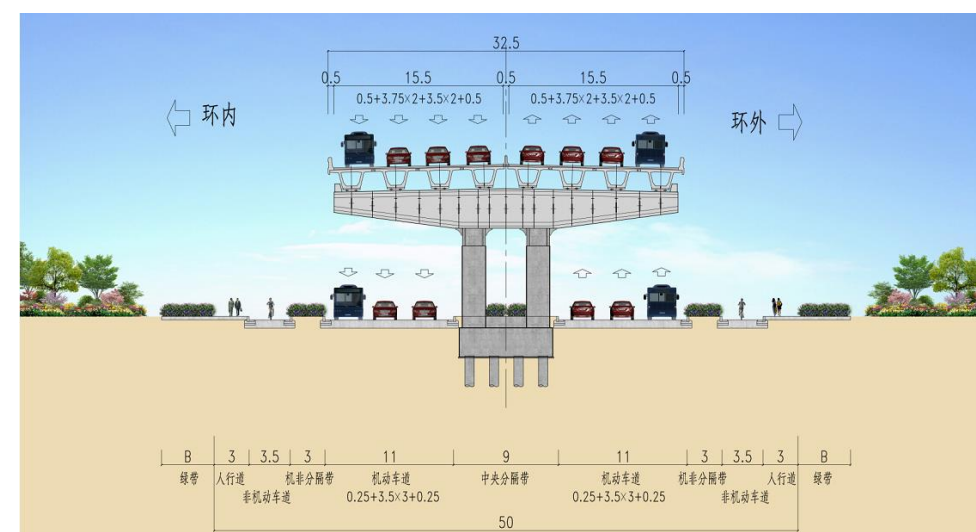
32.5

0.5 15.5 0.5 15.5 0.5

0.5+3.75×2+3.5×2+0.5 0.5+3.75×2+3.5×2+0.5

环内

环外

| B | 3 | 3.5 | 3 | 11 | 9 | 11 | 3 | 3.5 | 3 | B |
|---|---|---|---|---|---|---|---|---|---|---|
| 绿带 | 人行道 | 非机动车道 | 机非分隔带 | 机动车道 0.25+3.5×3+0.25 | 中央分隔带 | 机动车道 0.25+3.5×3+0.25 | 机非分隔带 | 非机动车道 | 人行道 | 绿带 |

50